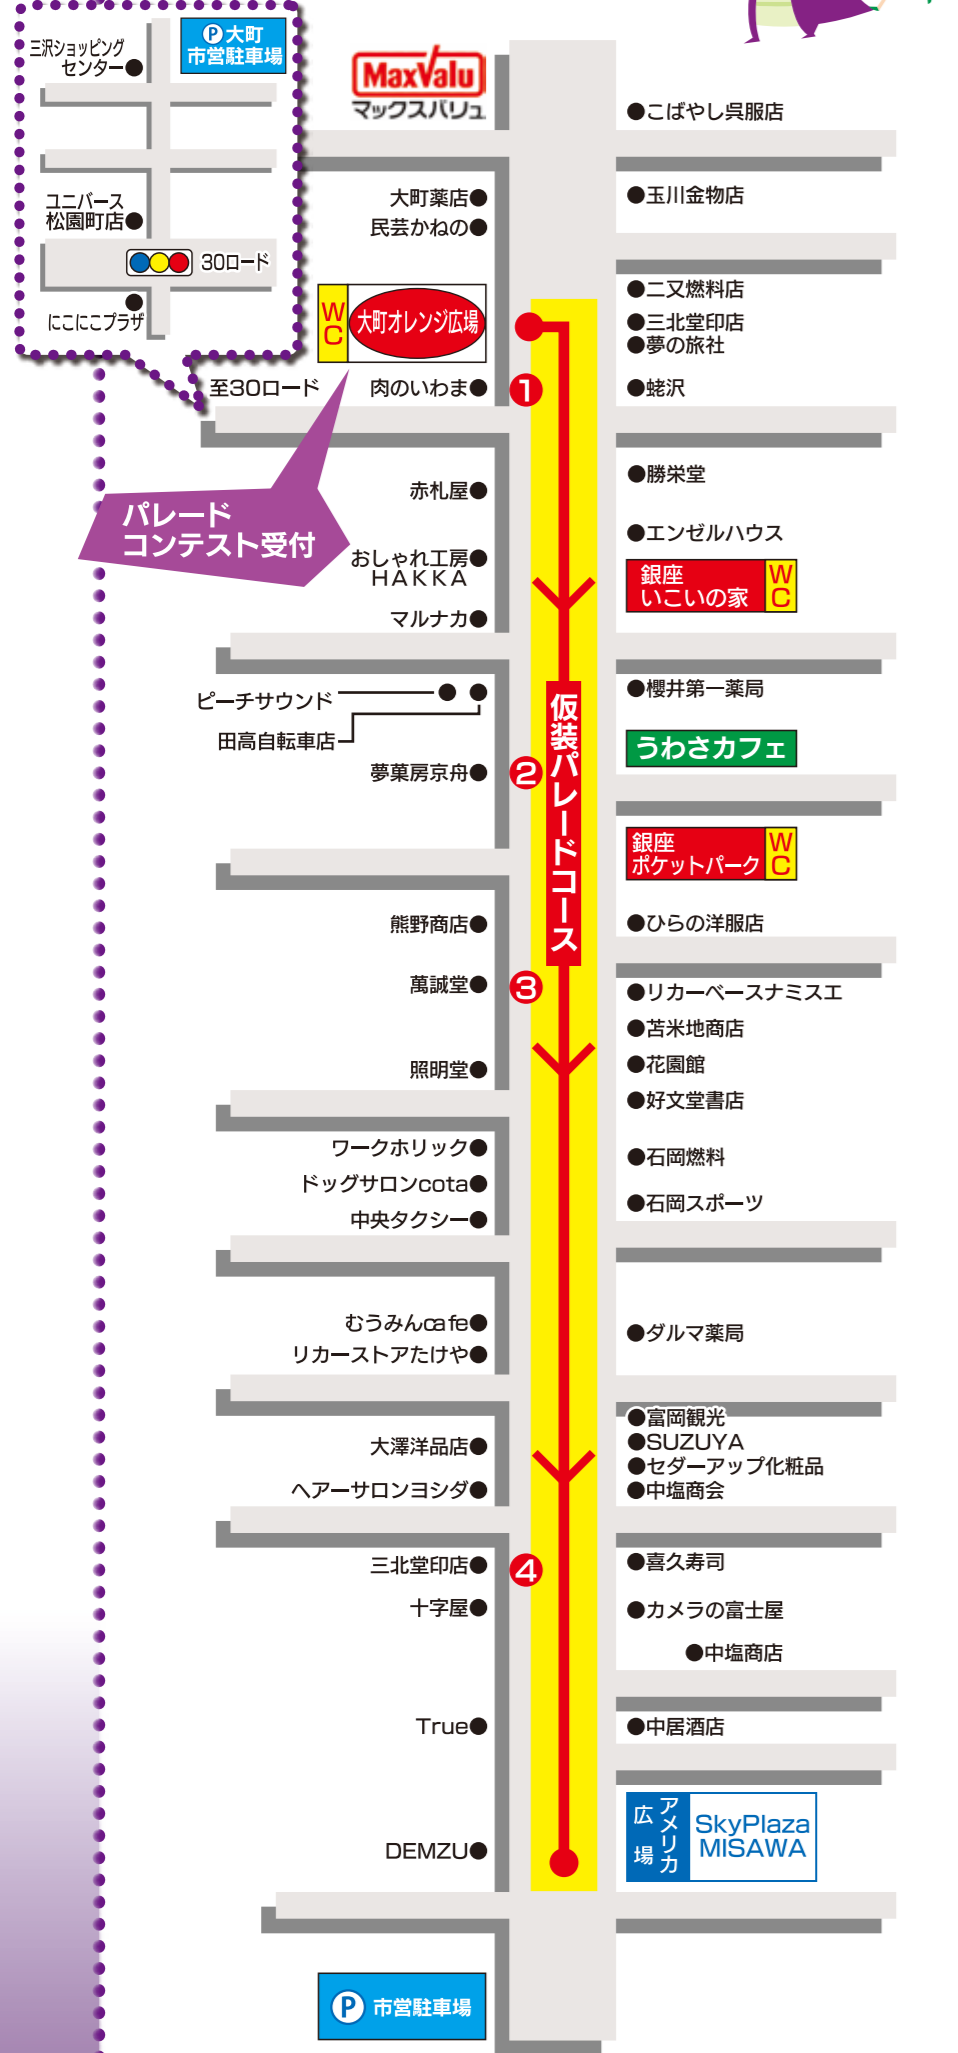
三沢ショッピングセンター●
P 大町 市営駐車場
ユニバース松園町店●
30ロード
●
にこにこプラザ

MaxValu
マックスバリュ

大町薬店●
民芸かねの●
WC
大町オレンジ広場
至30ロード
肉のいわま●
❶
赤札屋●
パレードコンテスト受付
おしゃれ工房● HAKKA
マルナカ●
ピーチサウンド
田高自転車店
● ●
夢菓房京舟●
❷
熊野商店●
萬誠堂●
❸
照明堂●
ワークホリック●
ドッグサロンcota●
中央タクシー●
むうみんcafe●
リカーストアたけや●
大澤洋品店●
ヘアーサロンヨシダ●
三北堂印店●
❹
十字屋●
True●
DEMZU●
P 市営駐車場

仮装パレードコース

●こばやし呉服店
●玉川金物店
●二又燃料店
●三北堂印店
●夢の旅社
●蛯沢
●勝栄堂
●エンゼルハウス
銀座 いこいの家 WC
●櫻井第一薬局
うわさカフェ
銀座 ポケットパーク WC
●ひらの洋服店
●リカーベースナミスエ
●苫米地商店
●花園館
●好文堂書店
●石岡燃料
●石岡スポーツ
●ダルマ薬局
●富岡観光
●SUZUYA
●セダーアップ化粧品
●中塩商会
●喜久寿司
●カメラの富士屋
●中塩商店
●中居酒店
アメリカ広場
SkyPlaza MISAWA